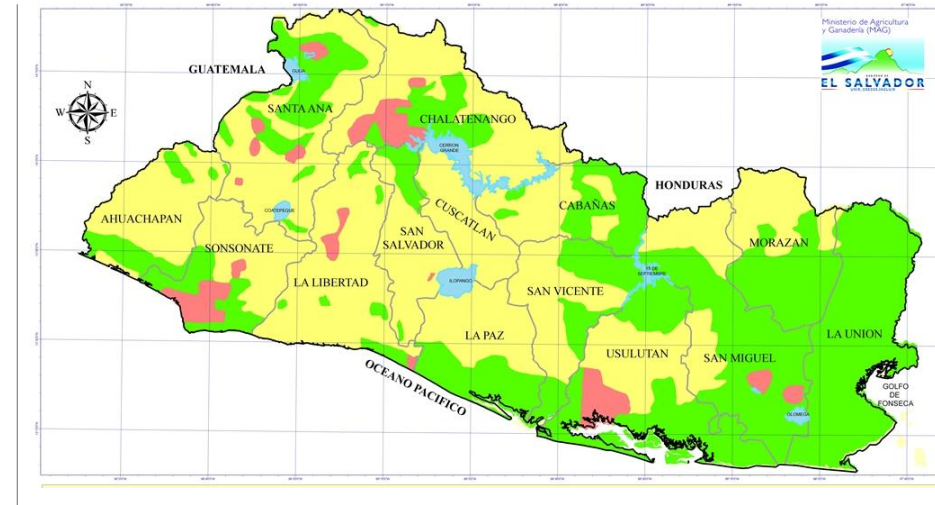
Ministerio de Agricultura y Ganadería (MAG)

EL SALVADOR

N
W E
S

GUATEMALA

GUIJA

SANTA ANA

CHALATENANGO

CERRON GRANDE

HONDURAS

AHUACHAPAN

COATEPEQUE

CABAÑAS

CUSCATLAN

SONSONATE

SAN SALVADOR

MORAZAN

15 DE SEPTIEMBRE

LA LIBERTAD

ILOPANGO

SAN VICENTE

LA UNION

LA PAZ

USULUTAN

SAN MIGUEL

OCEANO PACIFICO

OLOMEGA

GOLFO DE FONSECA